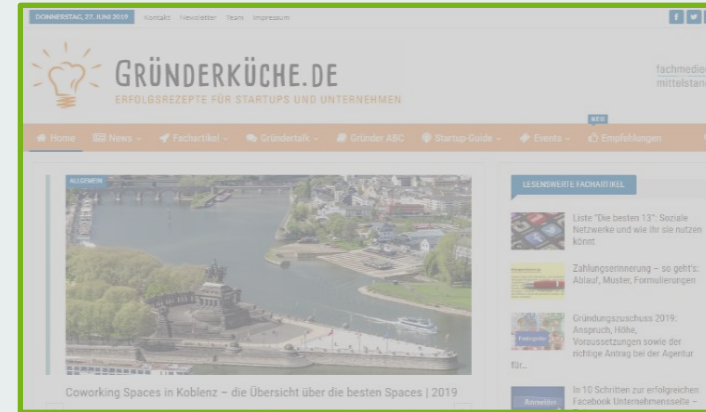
DONNERSTAG, 27. JUNI 2019 Kontakt Newsletter Team Impressum

GRÜNDERKÜCHE.DE
ERFOLGSREZEPTE FÜR STARTUPS UND UNTERNEHMEN

fachmedien mittelstand

Home News Fachartikel Gründertalk Gründer ABC Startup-Guide Events NEU Empfehlungen

ALLGEMEIN

Coworking Spaces in Koblenz – die Übersicht über die besten Spaces | 2019

LESENSWERTE FACHARTIKEL

Liste "Die besten 13": Soziale Netzwerke und wie Ihr sie nutzen könnt

Zahlungserinnerung – so geht's: Ablauf, Muster, Formulierungen

Gründungszuschuss 2019: Anspruch, Höhe, Voraussetzungen sowie der richtige Antrag bei der Agentur für...

In 10 Schritten zur erfolgreichen Facebook Unternehmensseite –